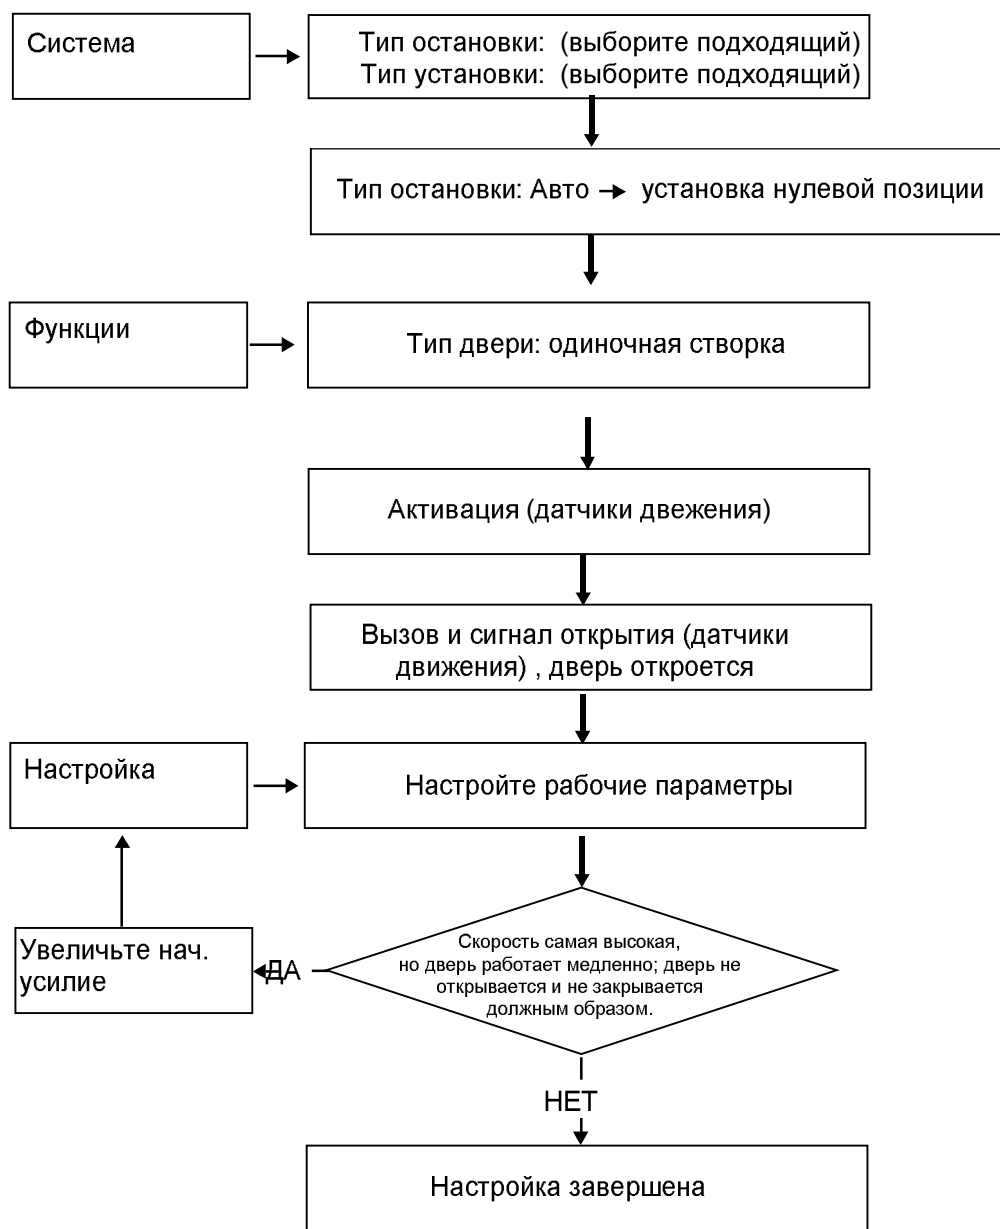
Система

Тип остановки: (выборите подходящий)
Тип установки: (выборите подходящий)

Тип остановки: Авто → установка нулевой позиции

Функции

Тип двери: одиночная створка

Активация (датчики двежения)

Вызов и сигнал открытия (датчики движения) , дверь откроется

Настройка

Настройте рабочие параметры

Увеличьте нач. усилие

ДА

Скорость самая высокая, но дверь работает медленно; дверь не открывается и не закрывается должным образом.

НЕТ

Настройка завершена